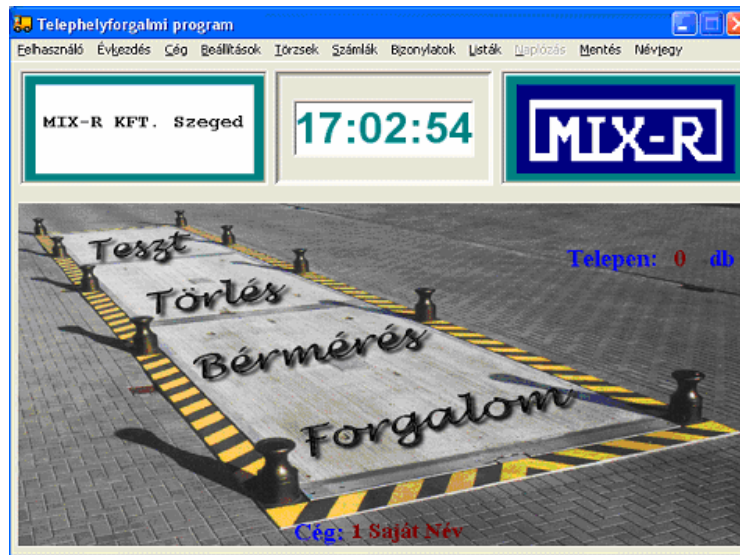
Telephelyforgalmi program

Felhasználó Évkezdés Cég Beállítások Törzsek Számlák Bizonylatok Listák Naplózás Mentés Névjegy

MIX-R KFT. Szeged

17:02:54

MIX-R

Teszt

Törlés

Bérmérés

Forgalom

Telepen: 0 db

Cég: 1 Saját Név